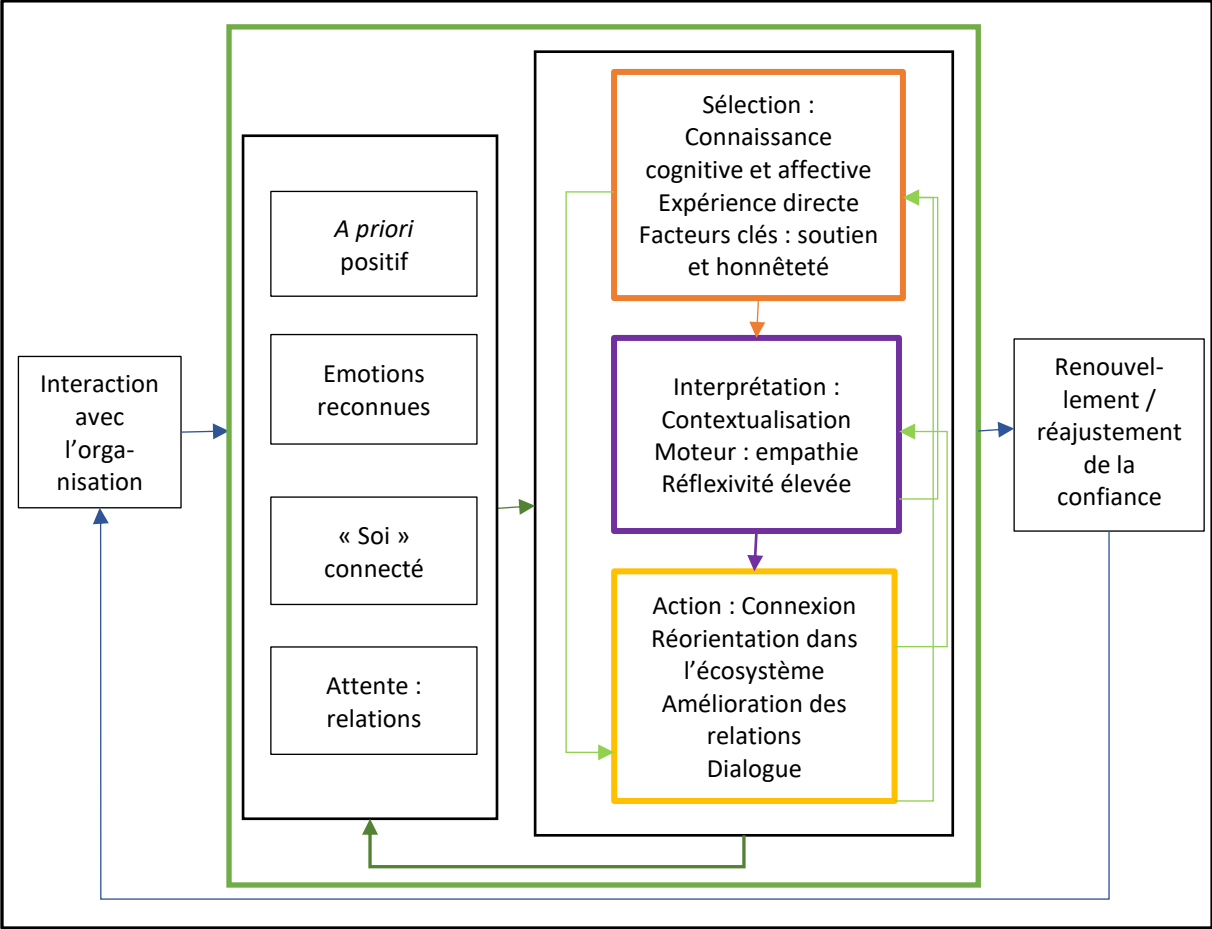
Interaction avec l'organisation

*A priori* positif

Emotions reconnues

« Soi » connecté

Attente : relations

Sélection : Connaissance cognitive et affective Expérience directe Facteurs clés : soutien et honnêteté

Interprétation : Contextualisation Moteur : empathie Réflexivité élevée

Action : Connexion Réorientation dans l'écosystème Amélioration des relations Dialogue

Renouvellement / réajustement de la confiance